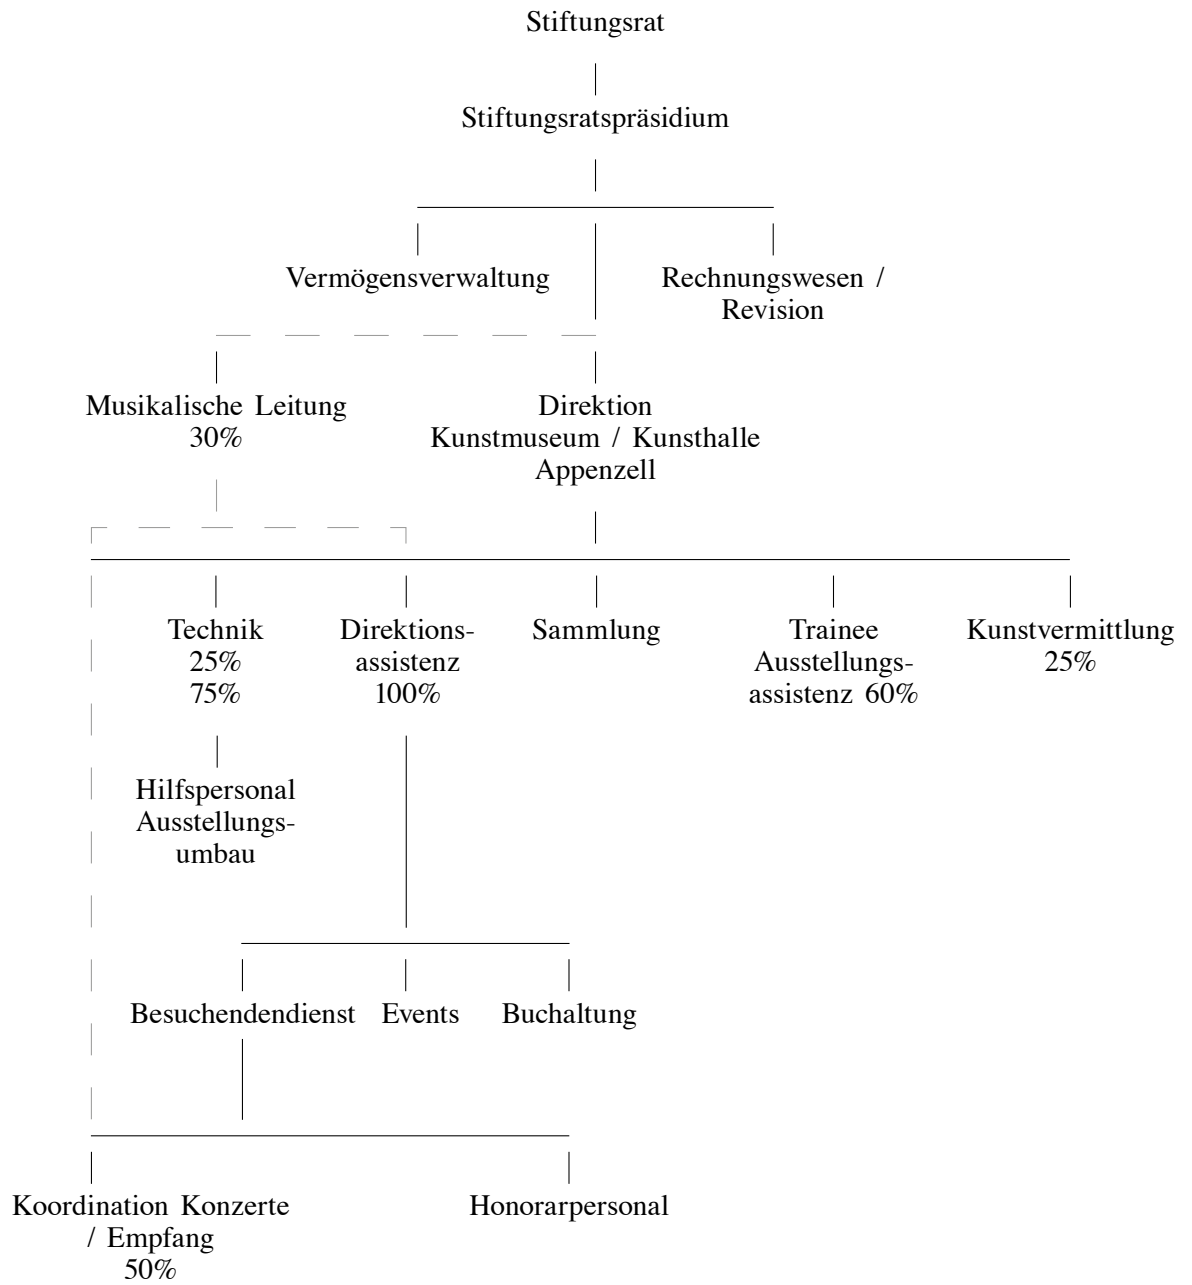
Stiftungsrat

Stiftungsratspräsidium

Vermögensverwaltung

Rechnungswesen / Revision

Musikalische Leitung 30%

Direktion Kunstmuseum / Kunsthalle Appenzell

Technik 25% 75%

Direktionsassistenz 100%

Sammlung

Trainee Ausstellungsassistenz 60%

Kunstvermittlung 25%

Hilfspersonal Ausstellungsumbau

Besuchendendienst

Events

Buchaltung

Koordination Konzerte / Empfang 50%

Honorarpersonal